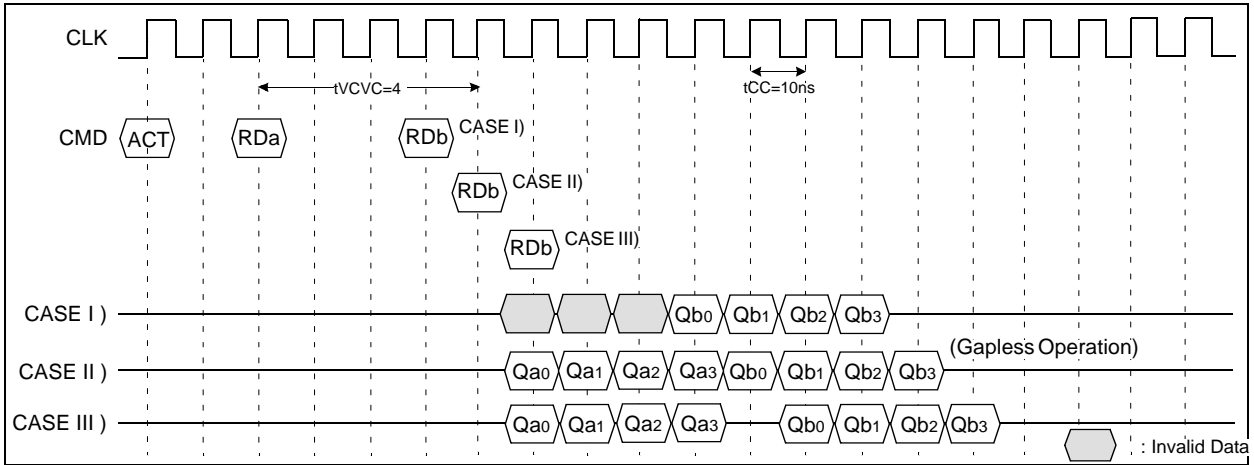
CLK

tVCVC=4

tCC=10ns

CMD ACT RDa RDb CASE I)

RDb CASE II)

RDb CASE III)

CASE I ) Qb0 Qb1 Qb2 Qb3

(Gapless Operation)

CASE II ) Qa0 Qa1 Qa2 Qa3 Qb0 Qb1 Qb2 Qb3

CASE III ) Qa0 Qa1 Qa2 Qa3 Qb0 Qb1 Qb2 Qb3

: Invalid Data